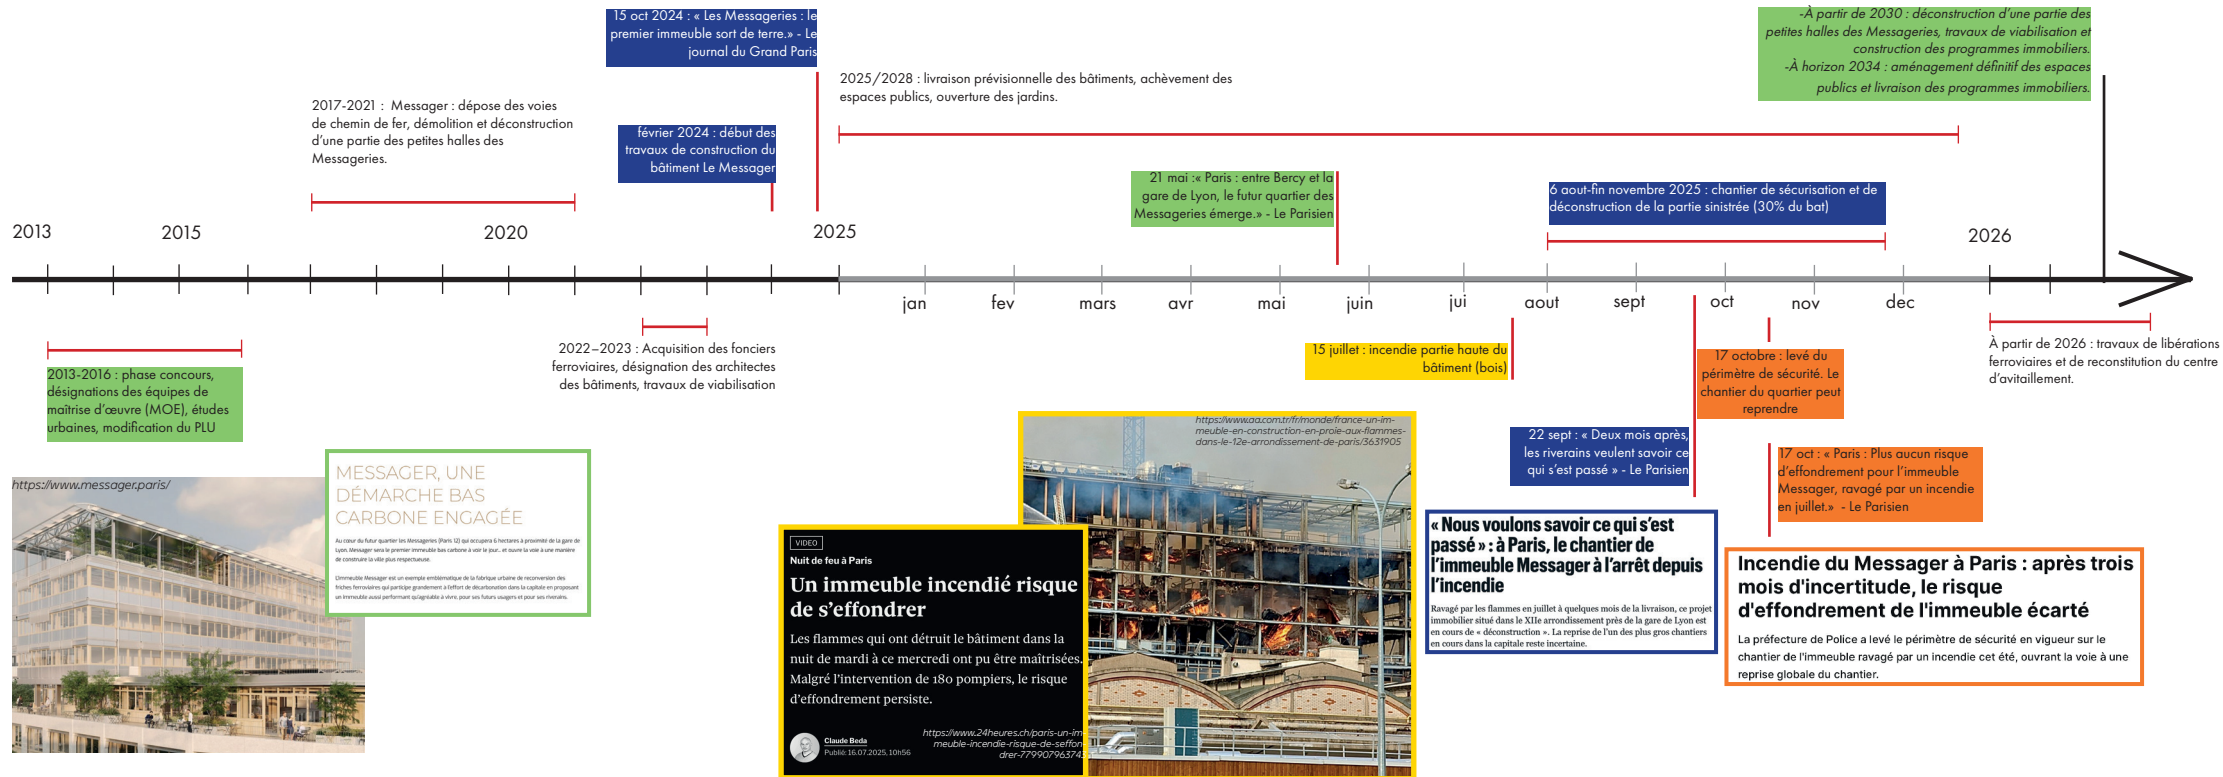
15 oct 2024 : « Les Messageries : le premier immeuble sort de terre.» - Le journal du Grand Paris

-À partir de 2030 : déconstruction d'une partie des petites halles des Messageries, travaux de viabilisation et construction des programmes immobiliers.
-À horizon 2034 : aménagement définitif des espaces publics et livraison des programmes immobiliers.

2025/2028 : livraison prévisionnelle des bâtiments, achèvement des espaces publics, ouverture des jardins.

2017-2021 : Messager : dépose des voies de chemin de fer, démolition et déconstruction d'une partie des petites halles des Messageries.

février 2024 : début des travaux de construction du bâtiment Le Messager

21 mai :« Paris : entre Bercy et la gare de Lyon, le futur quartier des Messageries émerge.» - Le Parisien

6 aout-fin novembre 2025 : chantier de sécurisation et de déconstruction de la partie sinistrée (30% du bat)

2013

2015

2020

2025

2026

jan

fev

mars

avr

mai

juin

jui

aout

sept

oct

nov

dec

2013-2016 : phase concours, désignations des équipes de maîtrise d'œuvre (MOE), études urbaines, modification du PLU

2022–2023 : Acquisition des fonciers ferroviaires, désignation des architectes des bâtiments, travaux de viabilisation

15 juillet : incendie partie haute du bâtiment (bois)

17 octobre : levé du périmètre de sécurité. Le chantier du quartier peut reprendre

À partir de 2026 : travaux de libérations ferroviaires et de reconstitution du centre d'avitaillement.

22 sept : « Deux mois après, les riverains veulent savoir ce qui s'est passé » - Le Parisien

17 oct : « Paris : Plus aucun risque d'effondrement pour l'immeuble Messager, ravagé par un incendie en juillet.» - Le Parisien

https://www.messager.paris/

MESSAGER, UNE DÉMARCHE BAS CARBONE ENGAGÉE

Au cœur du futur quartier les Messageries (Paris 12) qui occupera 6 hectares à proximité de la gare de Lyon, Messager sera le premier immeuble bas carbone à voir le jour... et ouvre la voie à une manière de construire la ville plus respectueuse.

L'immeuble Messager est un exemple emblématique de la fabrique urbaine de reconversion des friches ferroviaires qui participe grandement à l'effort de décarbonation dans la capitale en proposant un immeuble aussi performant qu'agréable à vivre, pour ses futurs usagers et pour ses futurs riverains.

https://www.aa.com.tr/fr/monde/france-un-immeuble-en-construction-en-proie-aux-flammes-dans-le-12e-arrondissement-de-paris/3631905

VIDEO
Nuit de feu à Paris
Un immeuble incendié risque de s'effondrer
Les flammes qui ont détruit le bâtiment dans la nuit de mardi à ce mercredi ont pu être maîtrisées. Malgré l'intervention de 180 pompiers, le risque d'effondrement persiste.
Claude Beda
Publié: 16.07.2025, 10h56
https://www.24heures.ch/paris-un-immeuble-incendie-risque-de-seffondrer-779907963743

« Nous voulons savoir ce qui s'est passé » : à Paris, le chantier de l'immeuble Messager à l'arrêt depuis l'incendie
Ravagé par les flammes en juillet à quelques mois de la livraison, ce projet immobilier situé dans le XIIe arrondissement près de la gare de Lyon est en cours de « déconstruction ». La reprise de l'un des plus gros chantiers en cours dans la capitale reste incertaine.

Incendie du Messager à Paris : après trois mois d'incertitude, le risque d'effondrement de l'immeuble écarté
La préfecture de Police a levé le périmètre de sécurité en vigueur sur le chantier de l'immeuble ravagé par un incendie cet été, ouvrant la voie à une reprise globale du chantier.